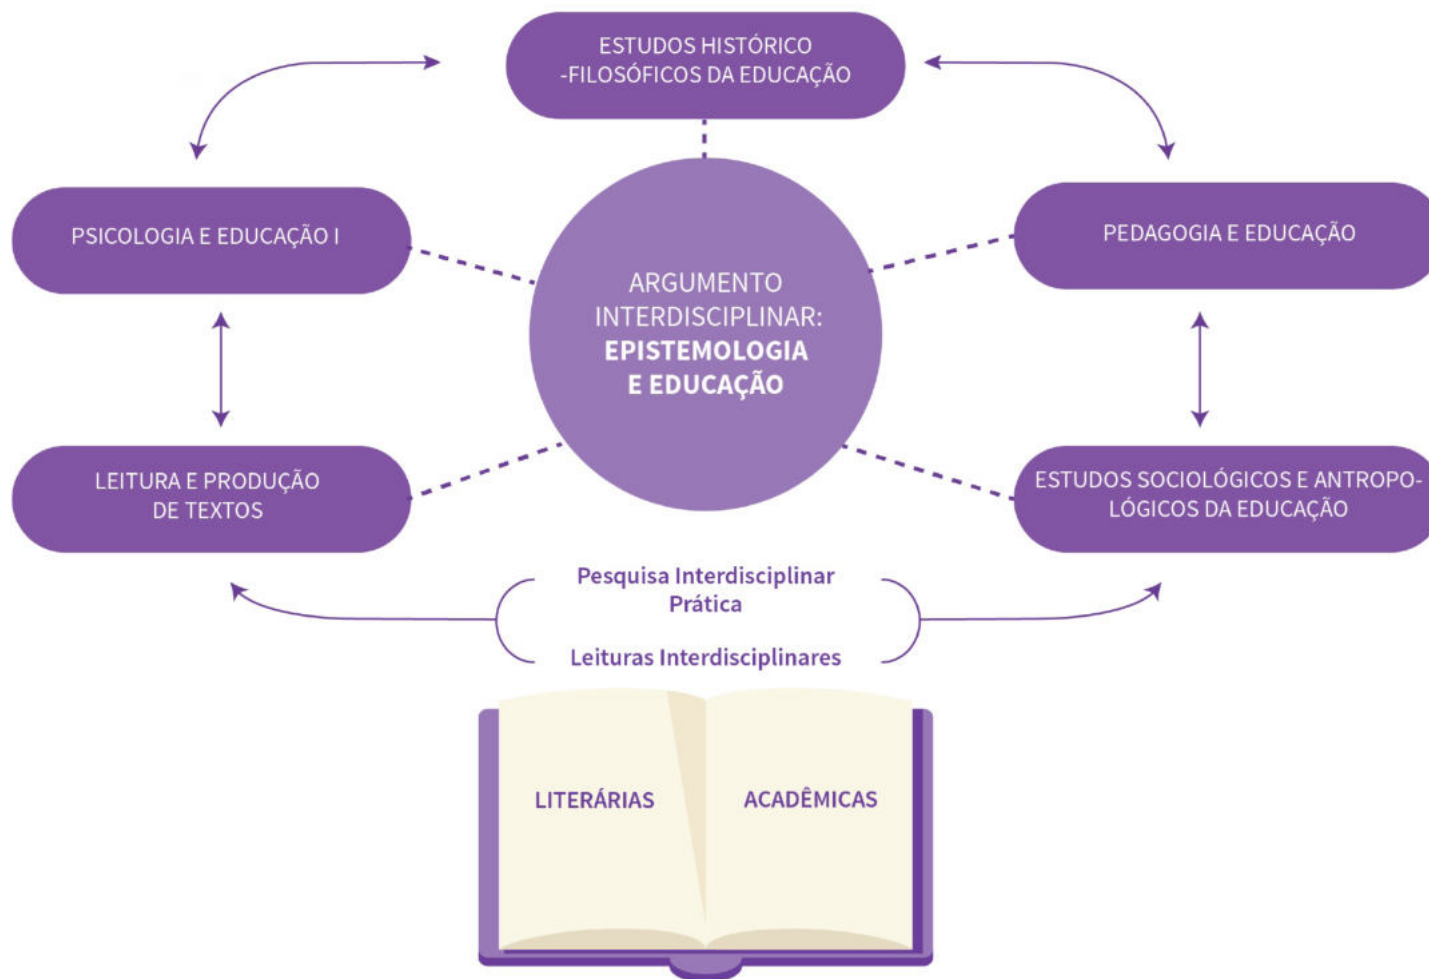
ESTUDOS HISTÓRICO
-FILOSÓFICOS DA EDUCAÇÃO

PSICOLOGIA E EDUCAÇÃO I

PEDAGOGIA E EDUCAÇÃO

ARGUMENTO INTERDISCIPLINAR: EPISTEMOLOGIA E EDUCAÇÃO

LEITURA E PRODUÇÃO DE TEXTOS

ESTUDOS SOCIOLÓGICOS E ANTROPOLÓGICOS DA EDUCAÇÃO

Pesquisa Interdisciplinar Prática

Leituras Interdisciplinares

LITERÁRIAS

ACADÊMICAS